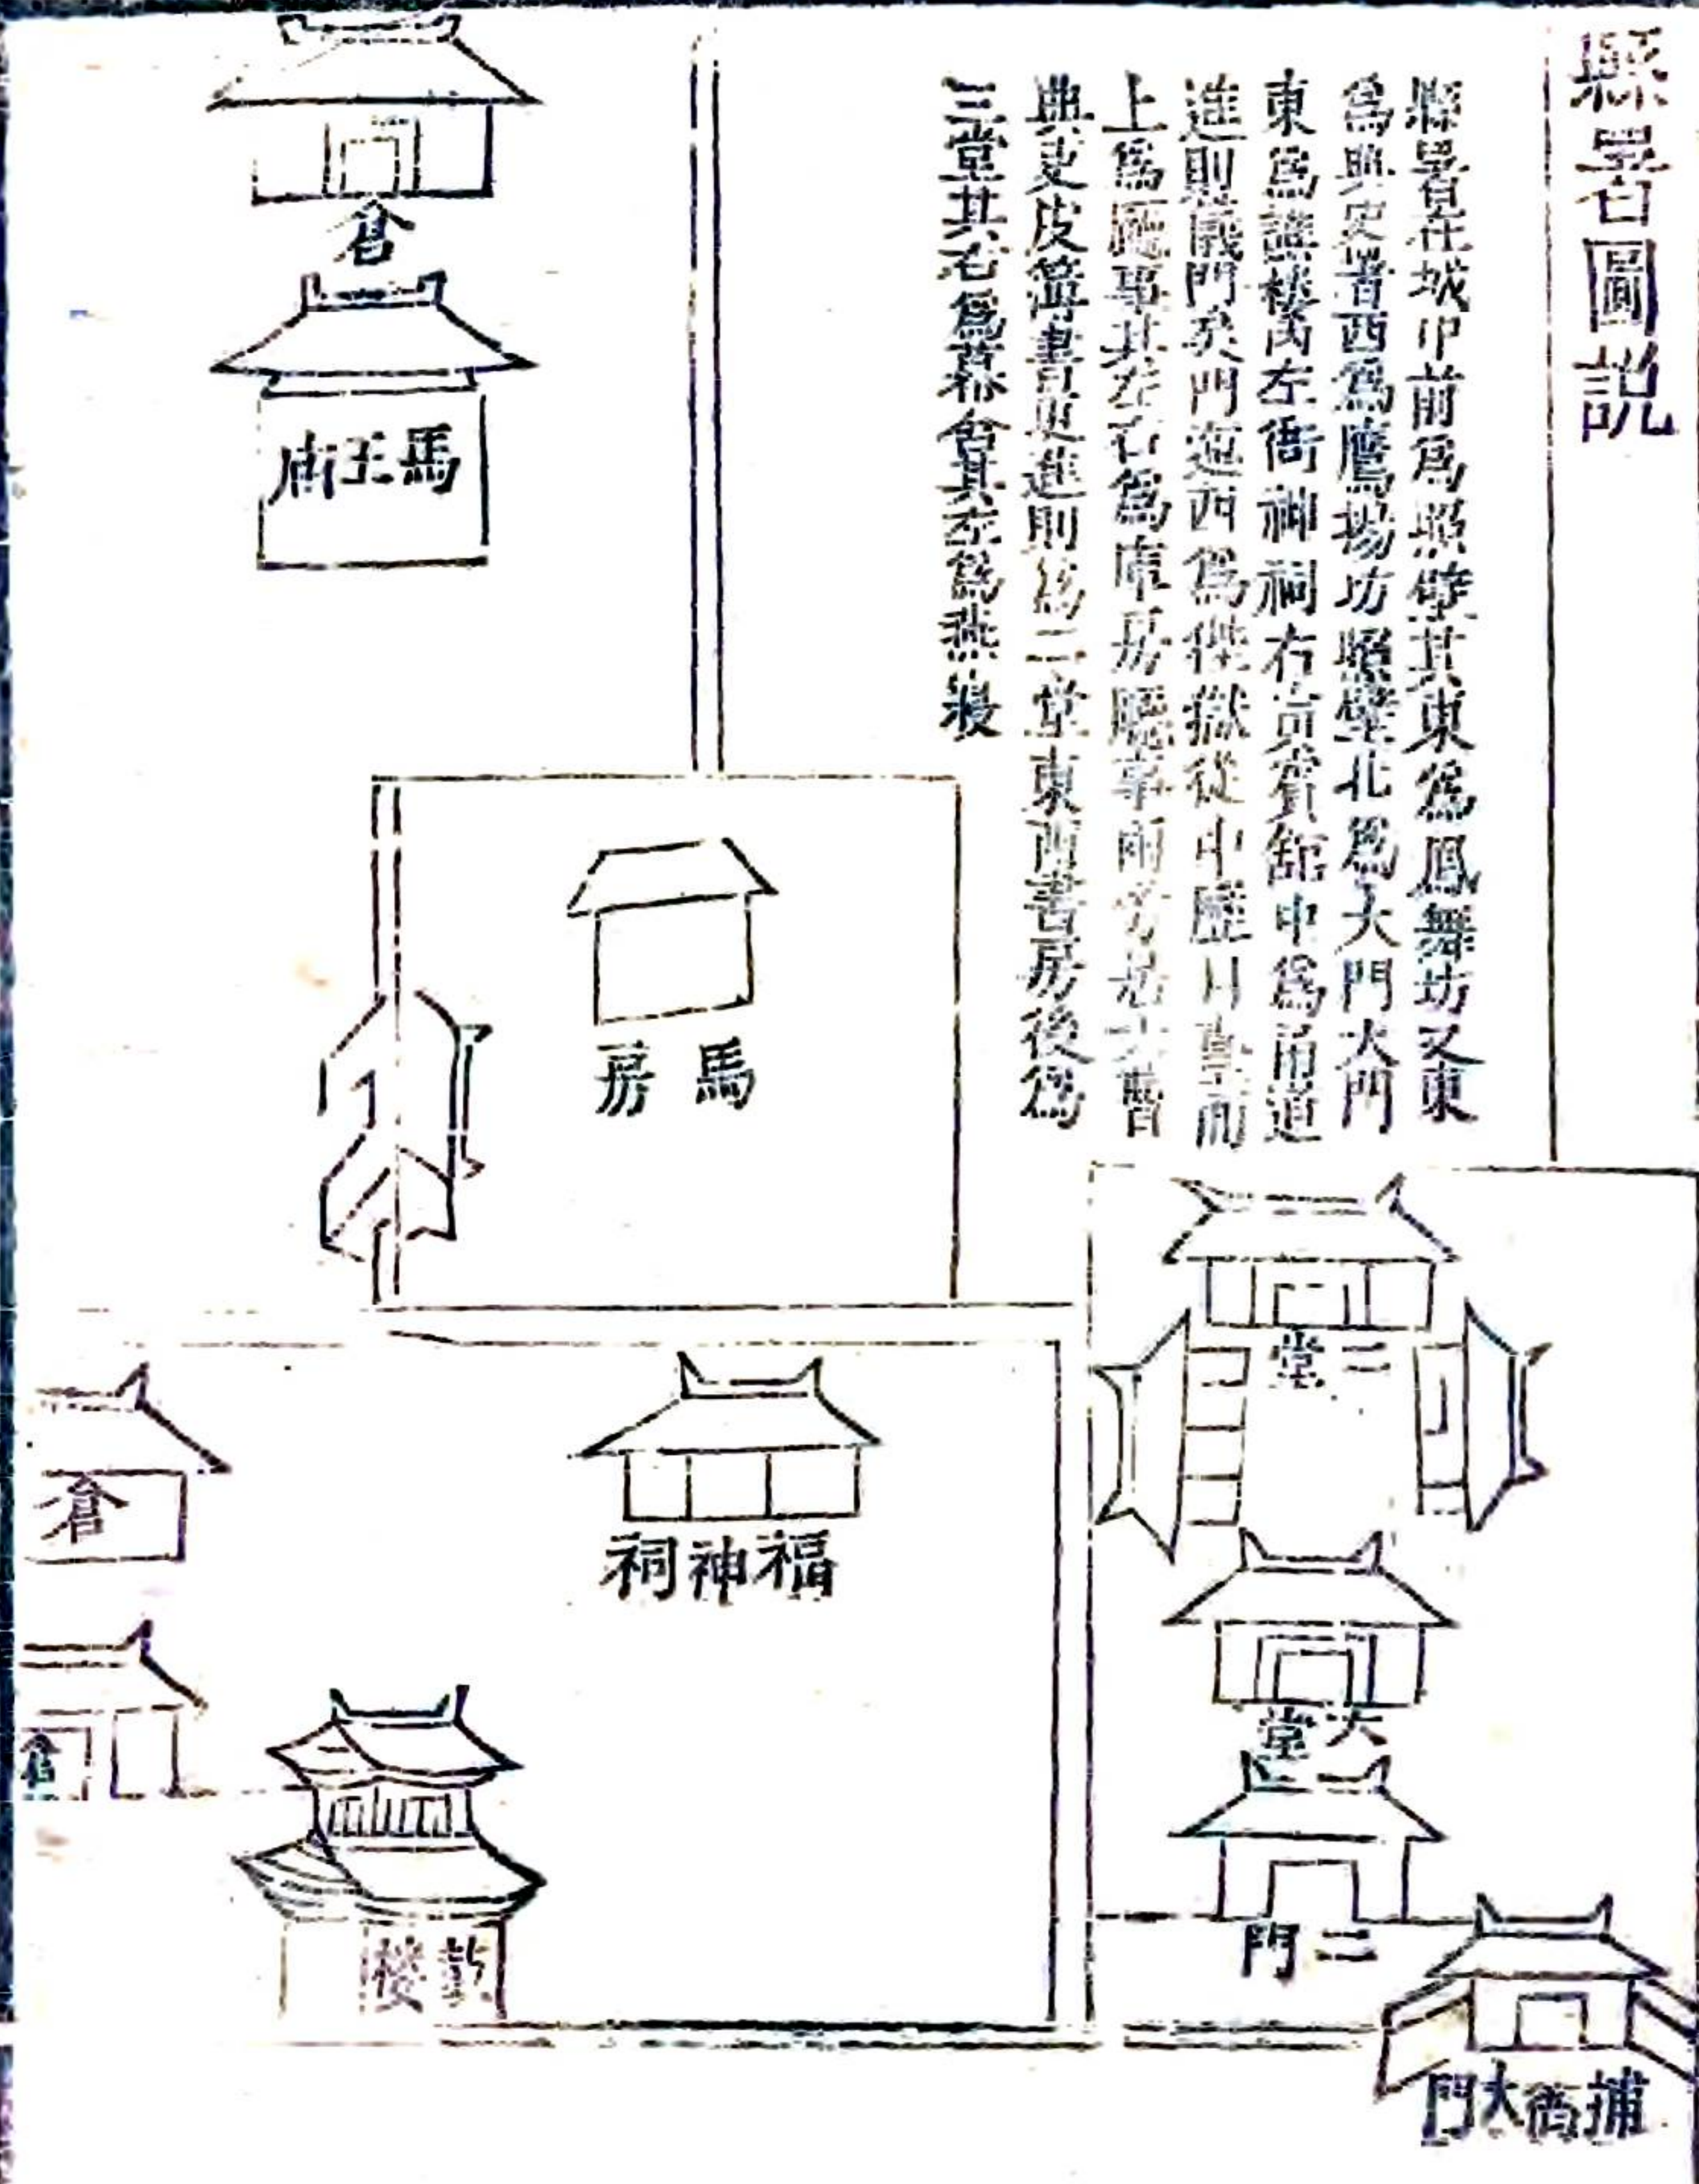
縣署圖說

縣署在城中前爲照壁其東爲鳳舞坊又東爲典史署西爲鷹揚坊照壁北爲大門大門東爲譙樓內左衙神祠右爲賓館中爲甬道進則儀門東門迤西爲禁獄從中歷月臺而上爲廳事其左右爲南房廳事兩旁爲六曹典吏皮簿書再進則爲二堂東西書房後爲三堂其右爲幕府其左爲燕寢

倉

馬王廟

馬房

福神祠

倉

倉

鼓樓

二堂

大堂

二門

捕衙大門